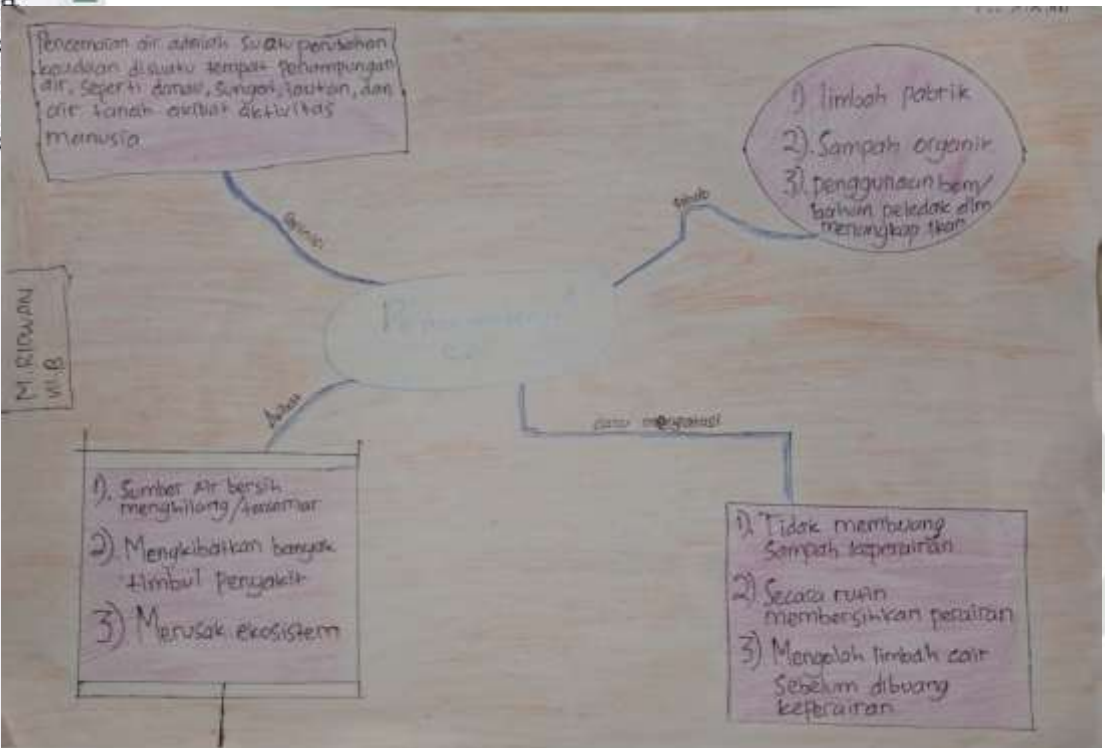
Pencemaran air adalah suatu perubahan keadaan disuatu tempat penampungan air. Seperti danau, sungai, lautan, dan air tanah akibat aktivitas manusia

Definisi

1) limbah pabrik
2) Sampah organik
3) penggunaan bom/bahan peledak dlm menangkap ikan

Sebab

Pencemaran air

M. RIDWAN VII.B

Akibat

1). Sumber Air bersih menghilang/tercemar
2) Mengakibatkan banyak timbul penyakit
3) Merusak ekosistem

cara mengatasi

1) Tidak membuang sampah keperairan
2) Secara rutin membersihkan perairan
3) Mengolah limbah cair sebelum dibuang keperairan